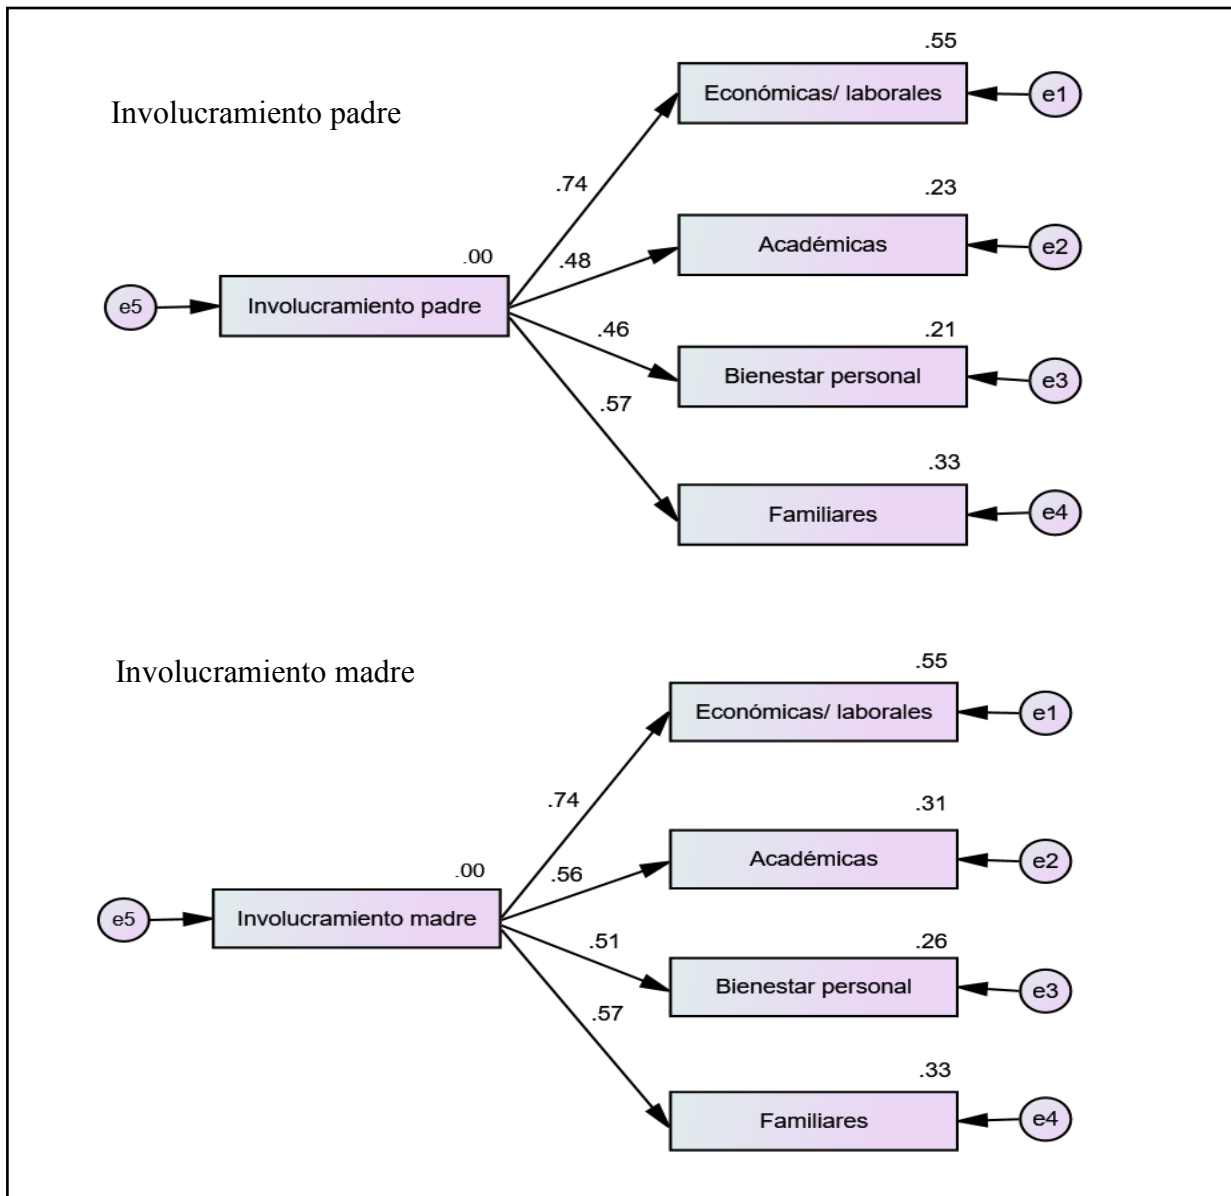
Involucramiento padre

.55
Económicas/ laborales
e1
.74
.23
Académicas
e2
.00
.48
e5
Involucramiento padre
.46
.21
Bienestar personal
e3
.57
.33
Familiares
e4

Involucramiento madre

.55
Económicas/ laborales
e1
.74
.31
Académicas
e2
.00
.56
e5
Involucramiento madre
.51
.26
Bienestar personal
e3
.57
.33
Familiares
e4